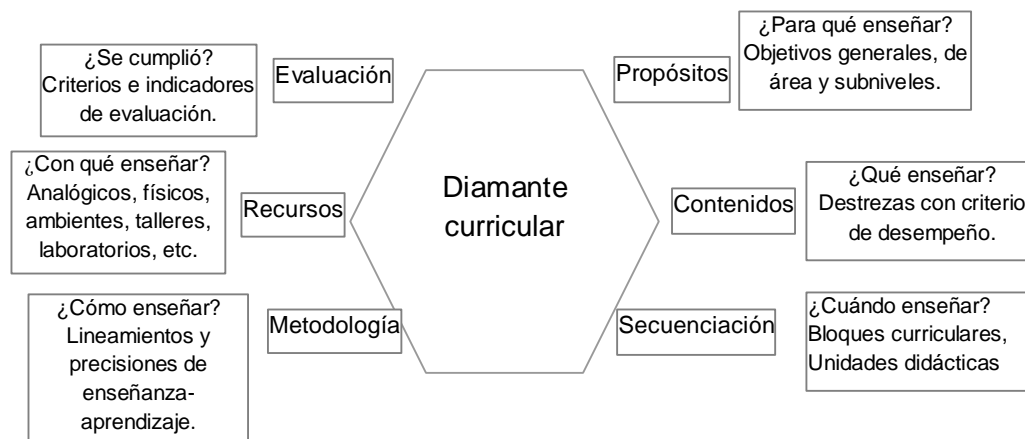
¿Se cumplió? Criterios e indicadores de evaluación.

Evaluación

¿Con qué enseñar? Analógicos, físicos, ambientes, talleres, laboratorios, etc.

Recursos

¿Cómo enseñar? Lineamientos y precisiones de enseñanza-aprendizaje.

Metodología

Diamante curricular

¿Para qué enseñar? Objetivos generales, de área y subniveles.

Propósitos

¿Qué enseñar? Destrezas con criterio de desempeño.

Contenidos

¿Cuándo enseñar? Bloques curriculares, Unidades didácticas

Secuenciación